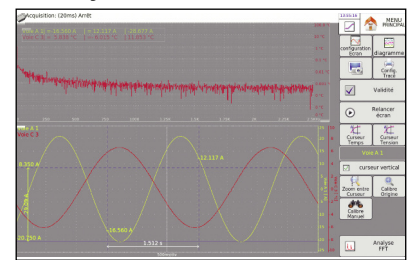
Acquisition: (20ms) Arrêt

13:55:16

MENU PRINCIPAL

configuration écran

diagramme

Config. Trace

Validité

Relancer écran

Curseur Temps

Curseur Tension

curseur vertical

Zoom entre Curseur

Calibre Origine

Calibre Manuel

Analyse FFT

8.350 A

12.117 A

16.560 A

20.250 A

1.512 s

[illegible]